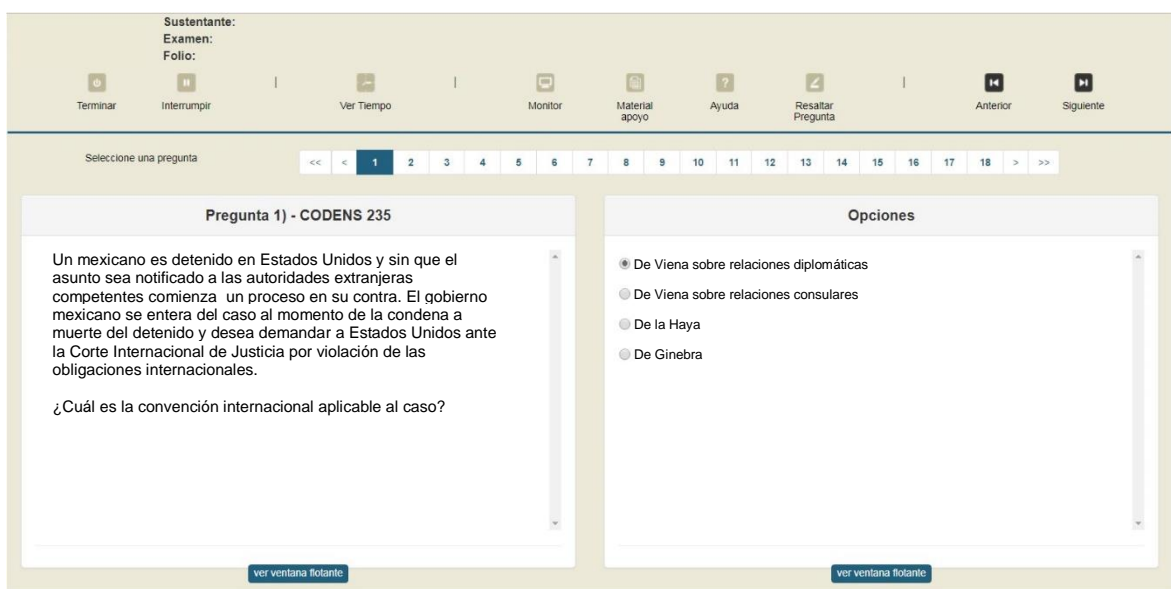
Sustentante:
Examen:
Folio:

Terminar Interrumpir | Ver Tiempo | Monitor Material apoyo Ayuda Resaltar Pregunta | Anterior Siguiente

Seleccione una pregunta

<< < 1 2 3 4 5 6 7 8 9 10 11 12 13 14 15 16 17 18 > >>

Pregunta 1) - CODENS 235

Un mexicano es detenido en Estados Unidos y sin que el asunto sea notificado a las autoridades extranjeras competentes comienza un proceso en su contra. El gobierno mexicano se entera del caso al momento de la condena a muerte del detenido y desea demandar a Estados Unidos ante la Corte Internacional de Justicia por violación de las obligaciones internacionales.

¿Cuál es la convención internacional aplicable al caso?

ver ventana flotante

Opciones

De Viena sobre relaciones diplomáticas
De Viena sobre relaciones consulares
De la Haya
De Ginebra

ver ventana flotante